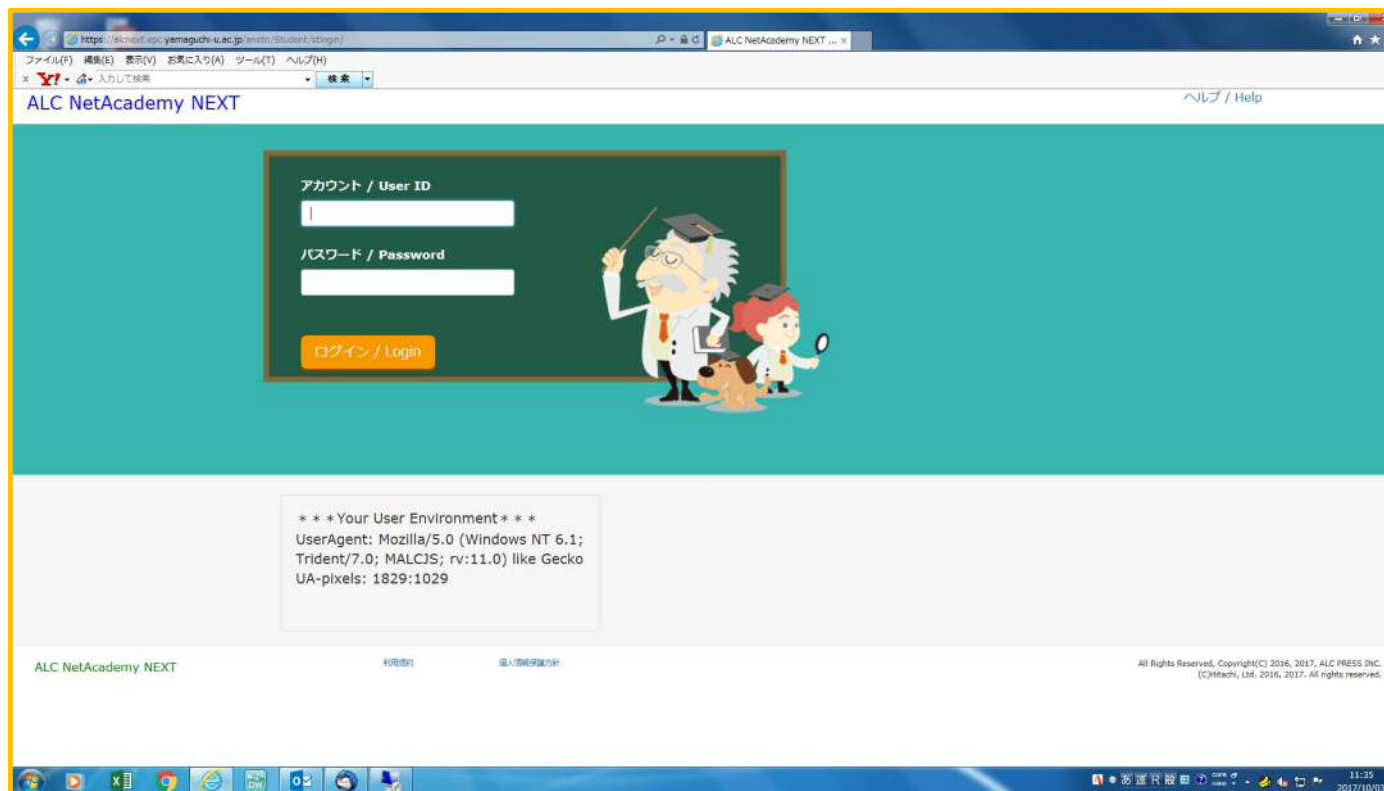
https://alcnext.epc.yamaguchi-u.ac.jp/anetn/Student/stlogin/

ALC NetAcademy NEXT ... ×

ファイル(F) 編集(E) 表示(V) お気に入り(A) ツール(T) ヘルプ(H)

× Y! 入力して検索 検索

ALC NetAcademy NEXT

ヘルプ / Help

アカウント / User ID

パスワード / Password

ログイン / Login

＊＊＊Your User Environment＊＊＊
UserAgent: Mozilla/5.0 (Windows NT 6.1; Trident/7.0; MALCJS; rv:11.0) like Gecko
UA-pixels: 1829:1029

ALC NetAcademy NEXT

利用規約

個人情報保護方針

All Rights Reserved, Copyright(C) 2016, 2017, ALC PRESS INC.
(C)Hitachi, Ltd. 2016, 2017. All rights reserved.

11:35
2017/10/03